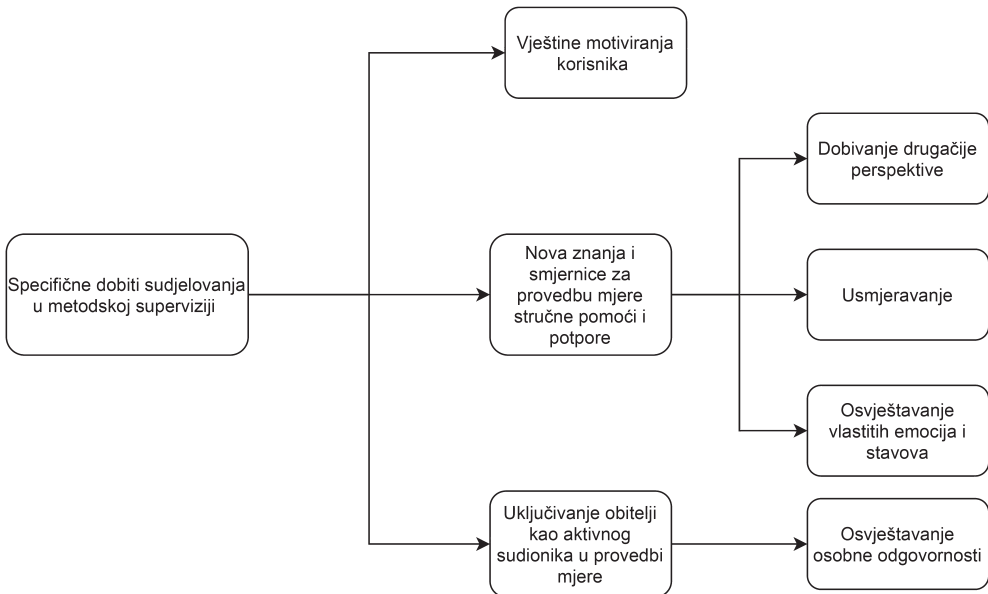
Specifične dobiti sudjelovanja u metodskoj superviziji

Vještine motiviranja korisnika

Nova znanja i smjernice za provedbu mjere stručne pomoći i potpore

Uključivanje obitelji kao aktivnog sudionika u provedbi mjere

Dobivanje drugačije perspektive

Usmjeravanje

Osvještavanje vlastitih emocija i stavova

Osvještavanje osobne odgovornosti